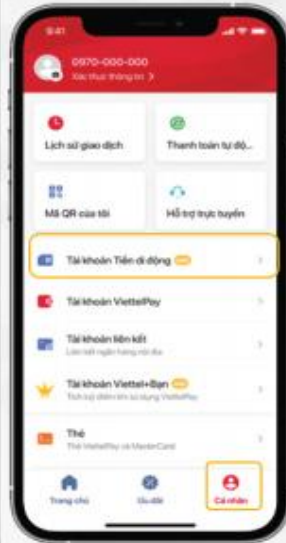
9:41

0970-000-000
Xác thực thông tin >

Lịch sử giao dịch

Thanh toán tự độ...

Mã QR của tôi

Hỗ trợ trực tuyến

Tài khoản Tiền di động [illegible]

Tài khoản ViettelPay

Tài khoản liên kết
Liên kết ngân hàng nội địa

Tài khoản Viettel+Bạn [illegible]
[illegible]

Thẻ
Thẻ ViettelPay và MasterCard

Trang chủ

Ưu đãi

Cá nhân